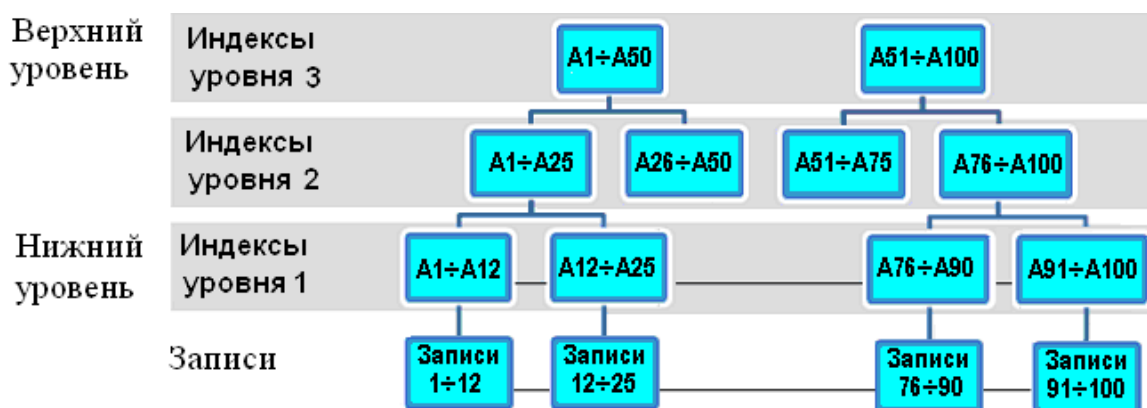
Верхний уровень

Индексы уровня 3

A1÷A50

A51÷A100

Индексы уровня 2

A1÷A25

A26÷A50

A51÷A75

A76÷A100

Нижний уровень

Индексы уровня 1

A1÷A12

A12÷A25

A76÷A90

A91÷A100

Записи

Записи 1÷12

Записи 12÷25

Записи 76÷90

Записи 91÷100